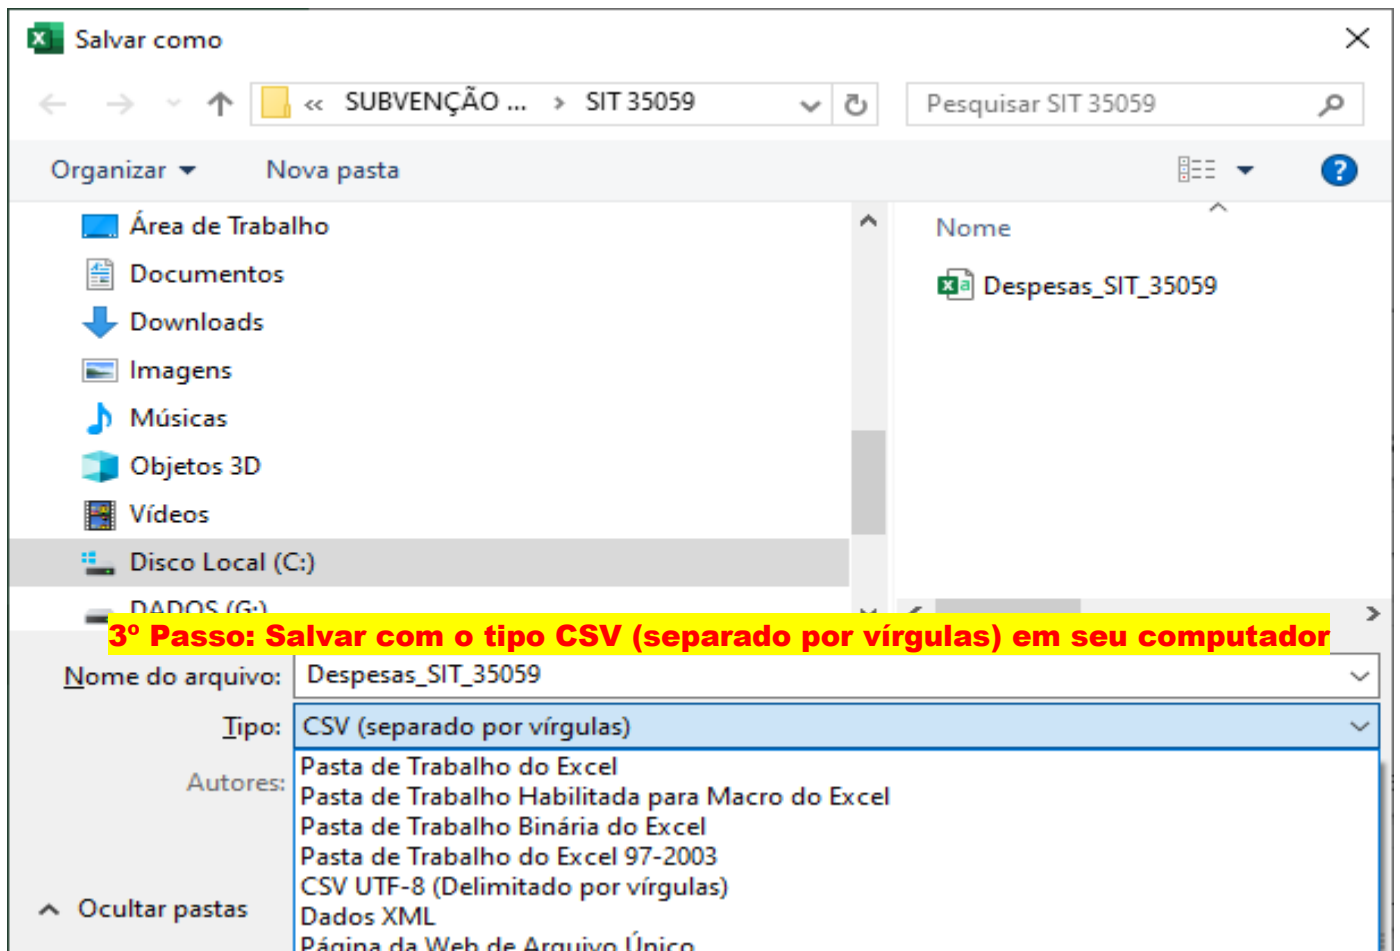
Salvar como

« SUBVENÇÃO ... › SIT 35059

Pesquisar SIT 35059

Organizar ▾ Nova pasta

Área de Trabalho
Documentos
Downloads
Imagens
Músicas
Objetos 3D
Vídeos
Disco Local (C:)
DADOS (G:)

Nome
Despesas_SIT_35059

3º Passo: Salvar com o tipo CSV (separado por vírgulas) em seu computador

Nome do arquivo: Despesas_SIT_35059

Tipo: CSV (separado por vírgulas)

Autores:

Pasta de Trabalho do Excel
Pasta de Trabalho Habilitada para Macro do Excel
Pasta de Trabalho Binária do Excel
Pasta de Trabalho do Excel 97-2003
CSV UTF-8 (Delimitado por vírgulas)
Dados XML
Página da Web de Arquivo Único

Ocultar pastas